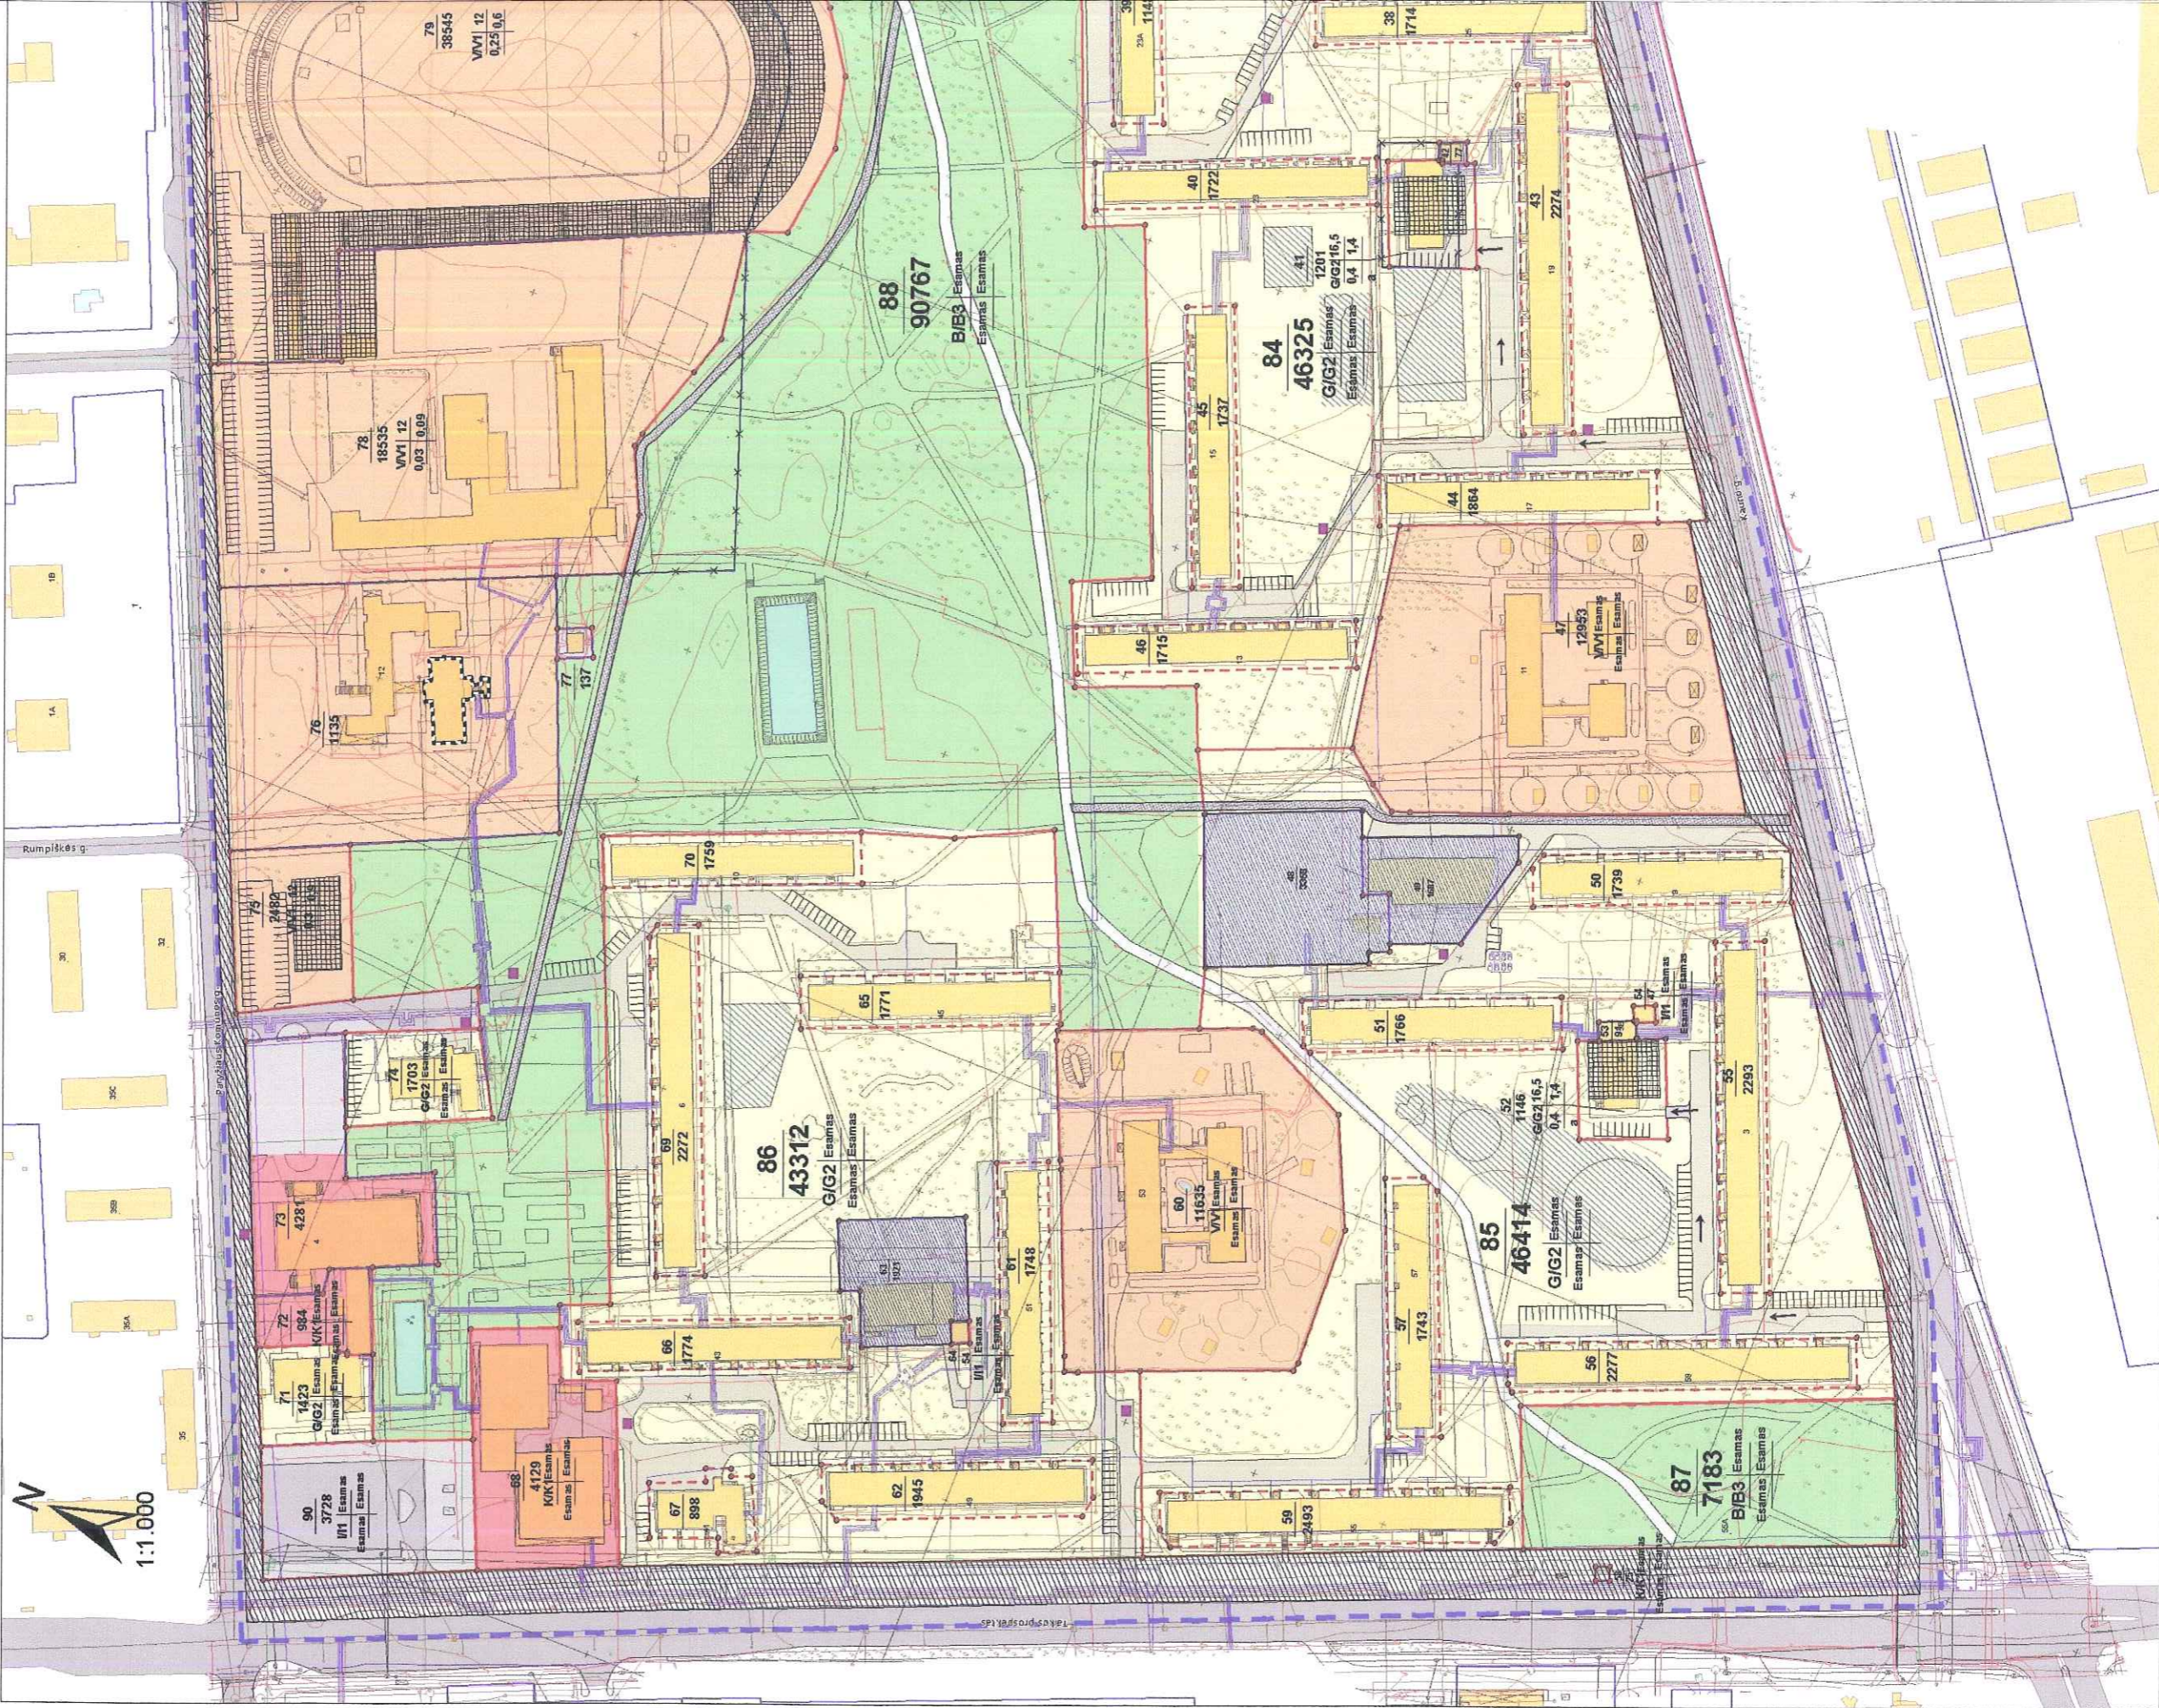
79
38545
VVI 12
0,25 0,6

88
90767
B/B3 Esamas
Esamas

78
18535
VVI 12
0,03 0,09

76
1135

77
137

75
2482
VVI 12

74
1703
G/G2

73
4281

72
984
KK Esamas

71
1423
G/G2 Esamas

90
3728
I/I1 Esamas

68
4129
KK Esamas

67
898

70
1759

69
2272

65
1771

86
43312
G/G2 Esamas
Esamas

63
1031

64

61
1748

66
3774

62
1945

60
11635
VVI Esamas

59
2493

57
1743

56
2277

85
46414
G/G2 Esamas
Esamas

87
7183
B/B3 Esamas
Esamas

84
46325
G/G2 Esamas
Esamas

39
114

38
1714

40
1722

41
1201
G/G2 16,5
0,4 1,4

42

43
2274

45
1737

44
1884

46
1715

47
12953
VVI Esamas

48
3008

49
1007

50
1739

51
1766

52
1146
G/G2 16,5
0,4 1,4

53

54
47
I/I1 Esamas

55
2293

KK Esamas

Rumpiškės g.

Taikos prospektas

Kalno g.

N
1:1 000